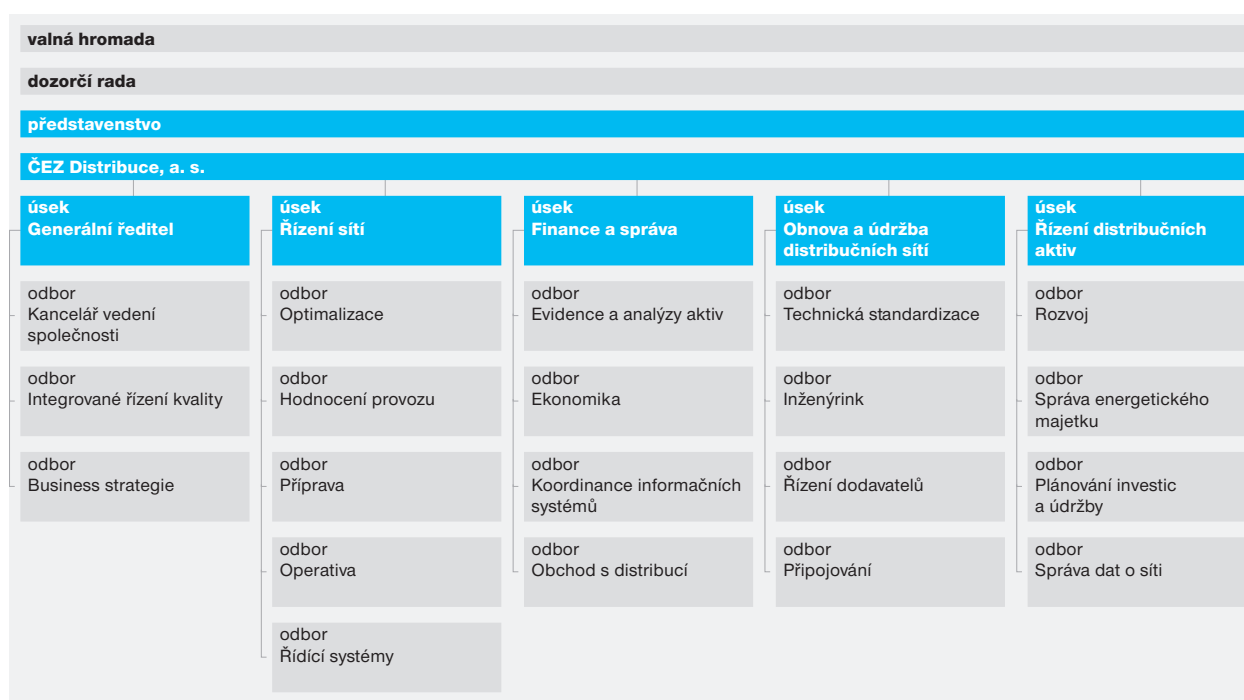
valná hromada

dozorčí rada

představenstvo

ČEZ Distribuce, a. s.

úsek
Generální ředitel

odbor
Kancelář vedení společnosti

odbor
Integrované řízení kvality

odbor
Business strategie

úsek
Řízení sítí

odbor
Optimalizace

odbor
Hodnocení provozu

odbor
Příprava

odbor
Operativa

odbor
Řídící systémy

úsek
Finance a správa

odbor
Evidence a analýzy aktiv

odbor
Ekonomika

odbor
Koordinance informačních systémů

odbor
Obchod s distribucí

úsek
Obnova a údržba distribučních sítí

odbor
Technická standardizace

odbor
Inženýrink

odbor
Řízení dodavatelů

odbor
Připojování

úsek
Řízení distribučních aktiv

odbor
Rozvoj

odbor
Správa energetického majetku

odbor
Plánování investic a údržby

odbor
Správa dat o síti